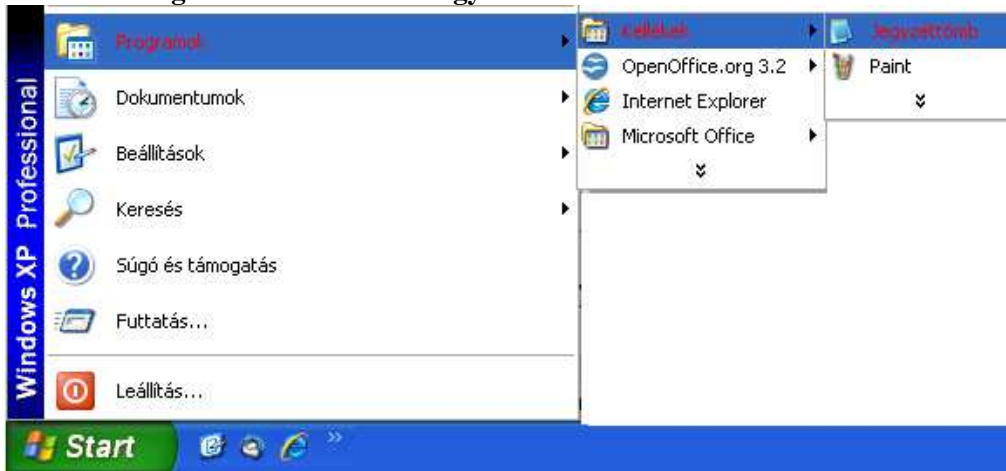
Windows XP Professional

Programok
Dokumentumok
Beállítások
Keresés
Súgó és támogatás
Futtatás...
Leállítás...

Kellékek
OpenOffice.org 3.2
Internet Explorer
Microsoft Office

Jegyzettömb
Paint

Start